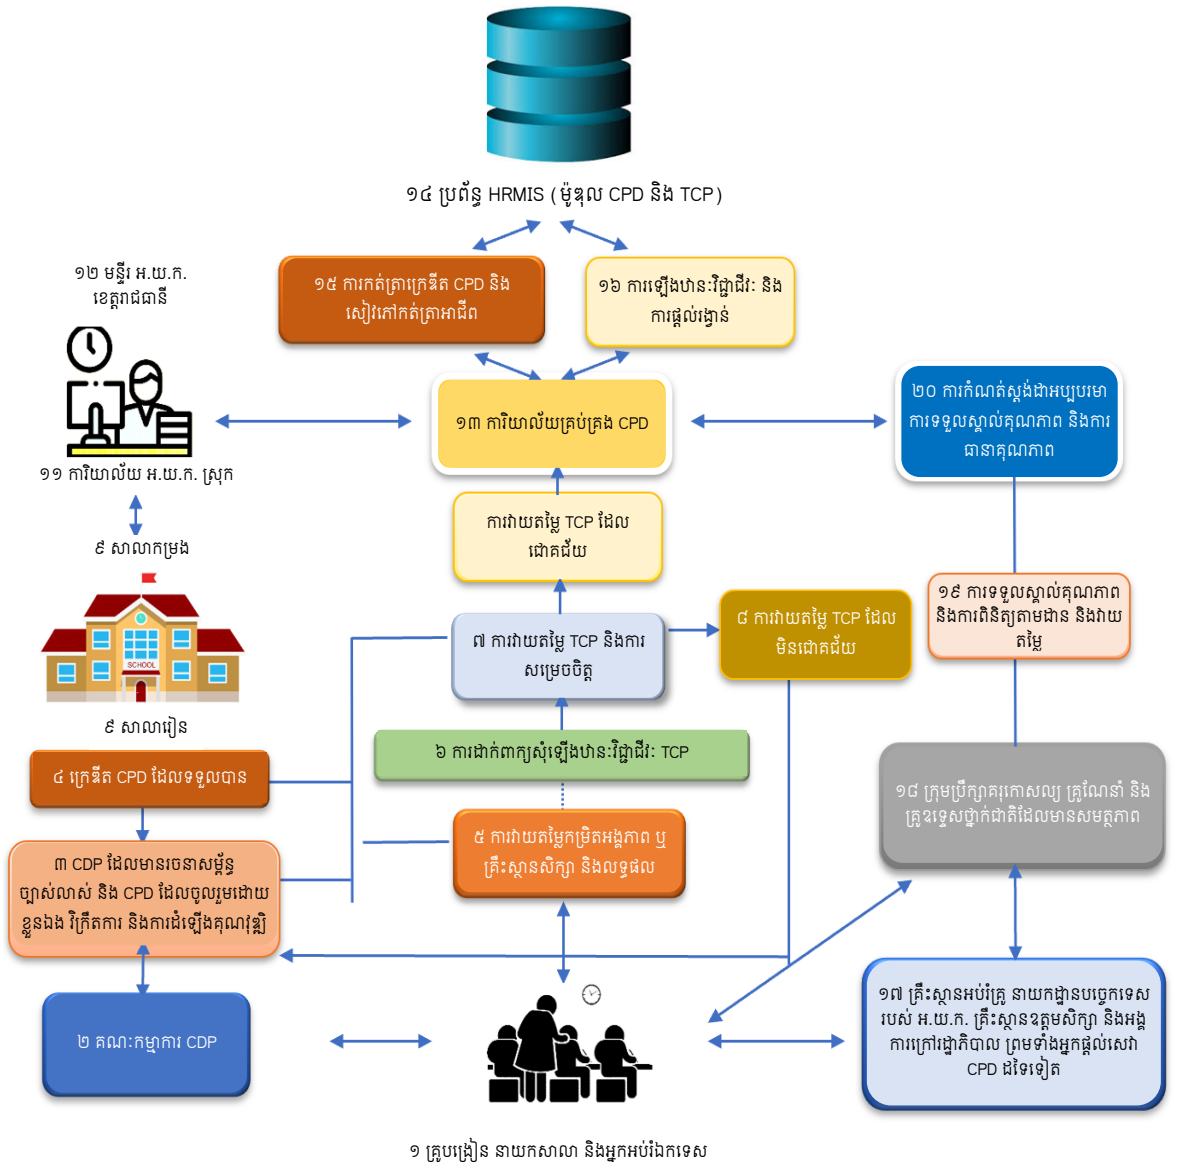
១៤ ប្រព័ន្ធ HRMIS (ម៉ូឌុល CPD និង TCP)

១២ មន្ទីរ អ.យ.ក. ខេត្តរាជធានី

១៥ ការកត់ត្រាក្រេឌីត CPD និង សៀវភៅកត់ត្រាអាជីព

១៦ ការឡើងឋានៈវិជ្ជាជីវៈ និង ការផ្តល់រង្វាន់

២០ ការកំណត់ស្តង់ដាអប្បបរមា ការទទួលស្គាល់គុណភាព និងការធានាគុណភាព

១៣ ការិយាល័យគ្រប់គ្រង CPD

១១ ការិយាល័យ អ.យ.ក. ស្រុក

៩ សាលាកម្រង

ការវាយតម្លៃ TCP ដែលជោគជ័យ

១៩ ការទទួលស្គាល់គុណភាព និងការពិនិត្យតាមដាន និងវាយតម្លៃ

៧ ការវាយតម្លៃ TCP និងការសម្រេចចិត្ត

៨ ការវាយតម្លៃ TCP ដែលមិនជោគជ័យ

SCHOOL

៩ សាលារៀន

៦ ការដាក់ពាក្យសុំឡើងឋានៈវិជ្ជាជីវៈ TCP

៤ ក្រេឌីត CPD ដែលទទួលបាន

១៨ ក្រុមប្រឹក្សាគរុកោសល្យ គ្រូណែនាំ និងគ្រូឧទ្ទេសថ្នាក់ជាតិដែលមានសមត្ថភាព

៣ CDP ដែលមានរចនាសម្ព័ន្ធច្បាស់លាស់ និង CPD ដែលចូលរួមដោយខ្លួនឯង រំព្រឹកការ និងការដំឡើងគុណវុឌ្ឍិ

៥ ការវាយតម្លៃក្របខ័ណ្ឌអង្គភាព ឬគ្រឹះស្ថានសិក្សា និងលទ្ធផល

២ គណៈកម្មការ CDP

១៧ គ្រឹះស្ថានអប់រំគ្រូ នាយកដ្ឋានបច្ចេកទេសរបស់ អ.យ.ក. គ្រឹះស្ថានឧត្តមសិក្សា និងអង្គការក្រៅរដ្ឋាភិបាល ព្រមទាំងអ្នកផ្តល់សេវា CPD ដទៃទៀត

១ គ្រូបង្រៀន នាយកសាលា និងអ្នកអប់រំឯកទេស